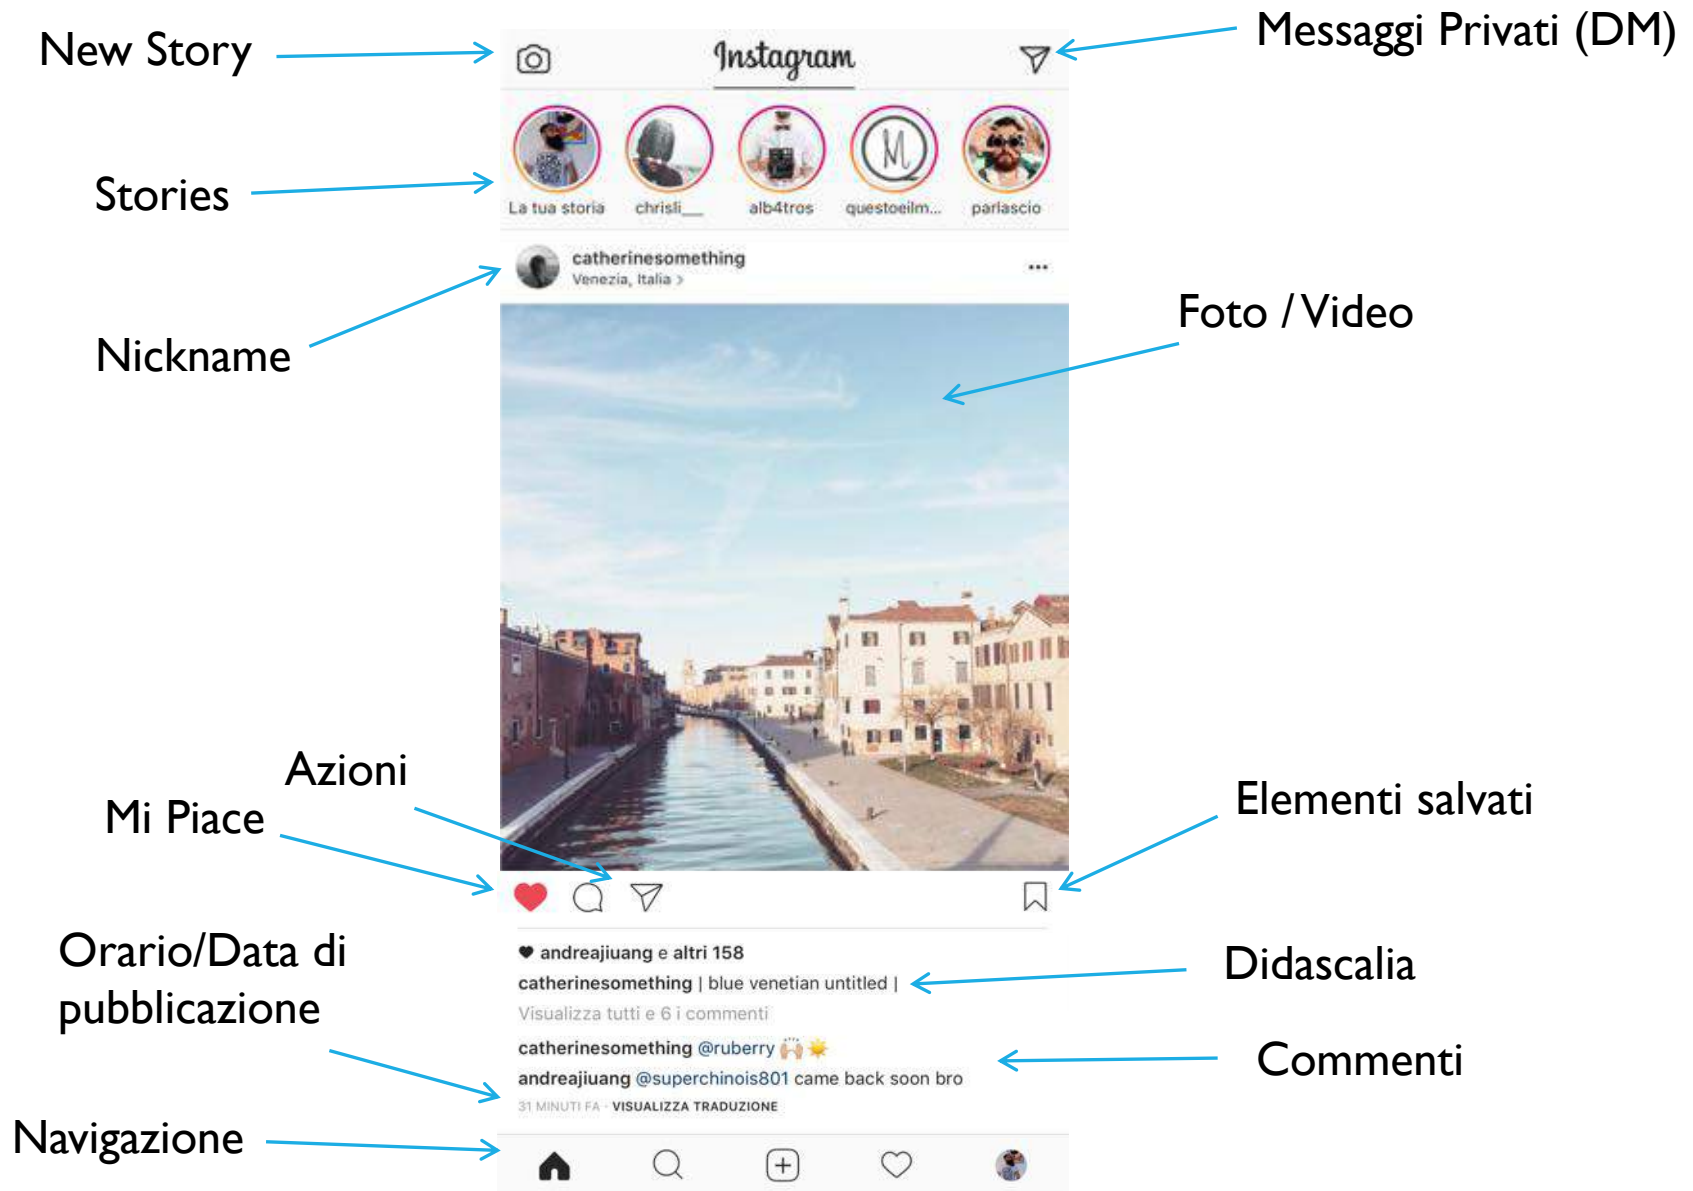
New Story

Instagram

Messaggi Privati (DM)

Stories

La tua storia chrisli__ alb4tros questoeilm... parlascio

catherinesomething
Venezia, Italia >

Nickname

Foto / Video

Azioni

Mi Piace

Elementi salvati

Orario/Data di pubblicazione

andreajiuang e altri 158
catherinesomething | blue venetian untitled |
Visualizza tutti e 6 i commenti

Didascalia

catherinesomething @ruberry 🙌🏼☀️
andreajiuang @superchinois801 came back soon bro
31 MINUTI FA · VISUALIZZA TRADUZIONE

Commenti

Navigazione